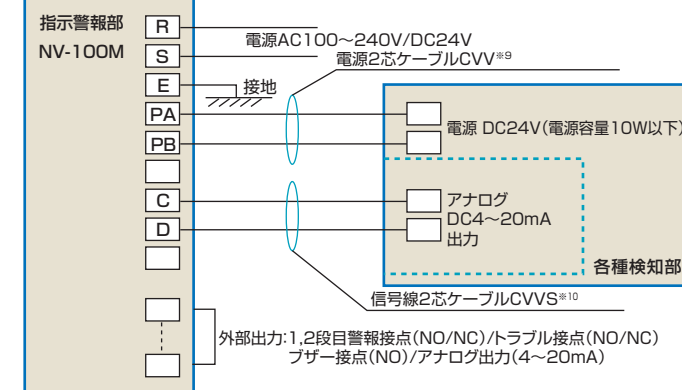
指示警報部
NV-100M

R
S
E
PA
PB
C
D

電源AC100～240V/DC24V
電源2芯ケーブルCVV※9
接地

電源 DC24V(電源容量10W以下)

アナログ
DC4～20mA
出力

各種検知部

信号線2芯ケーブルCVVS※10

外部出力:1,2段目警報接点(NO/NC)/トラブル接点(NO/NC)
ブザー接点(NO)/アナログ出力(4～20mA)